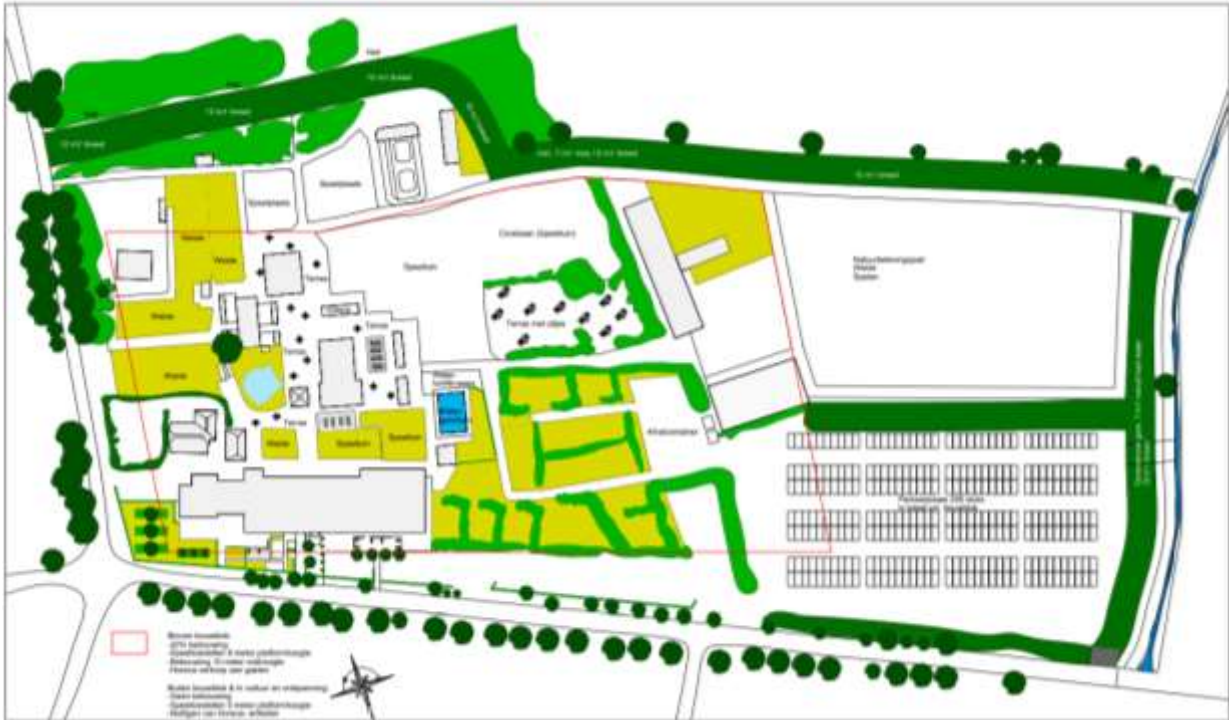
Speelweide

Speeltuin

Circelweide (Speeltuin)

Weide

Weide

Terras

Terras

Weide

Terras met stoelen

Terras

Weide

Natuurbeleving

Weide

Bossen

Weide

Speeltuin

Speeltuin

Afvalcontainer

Parkeerplaats

Binnen bouwblok:

Buiten bouwblok: